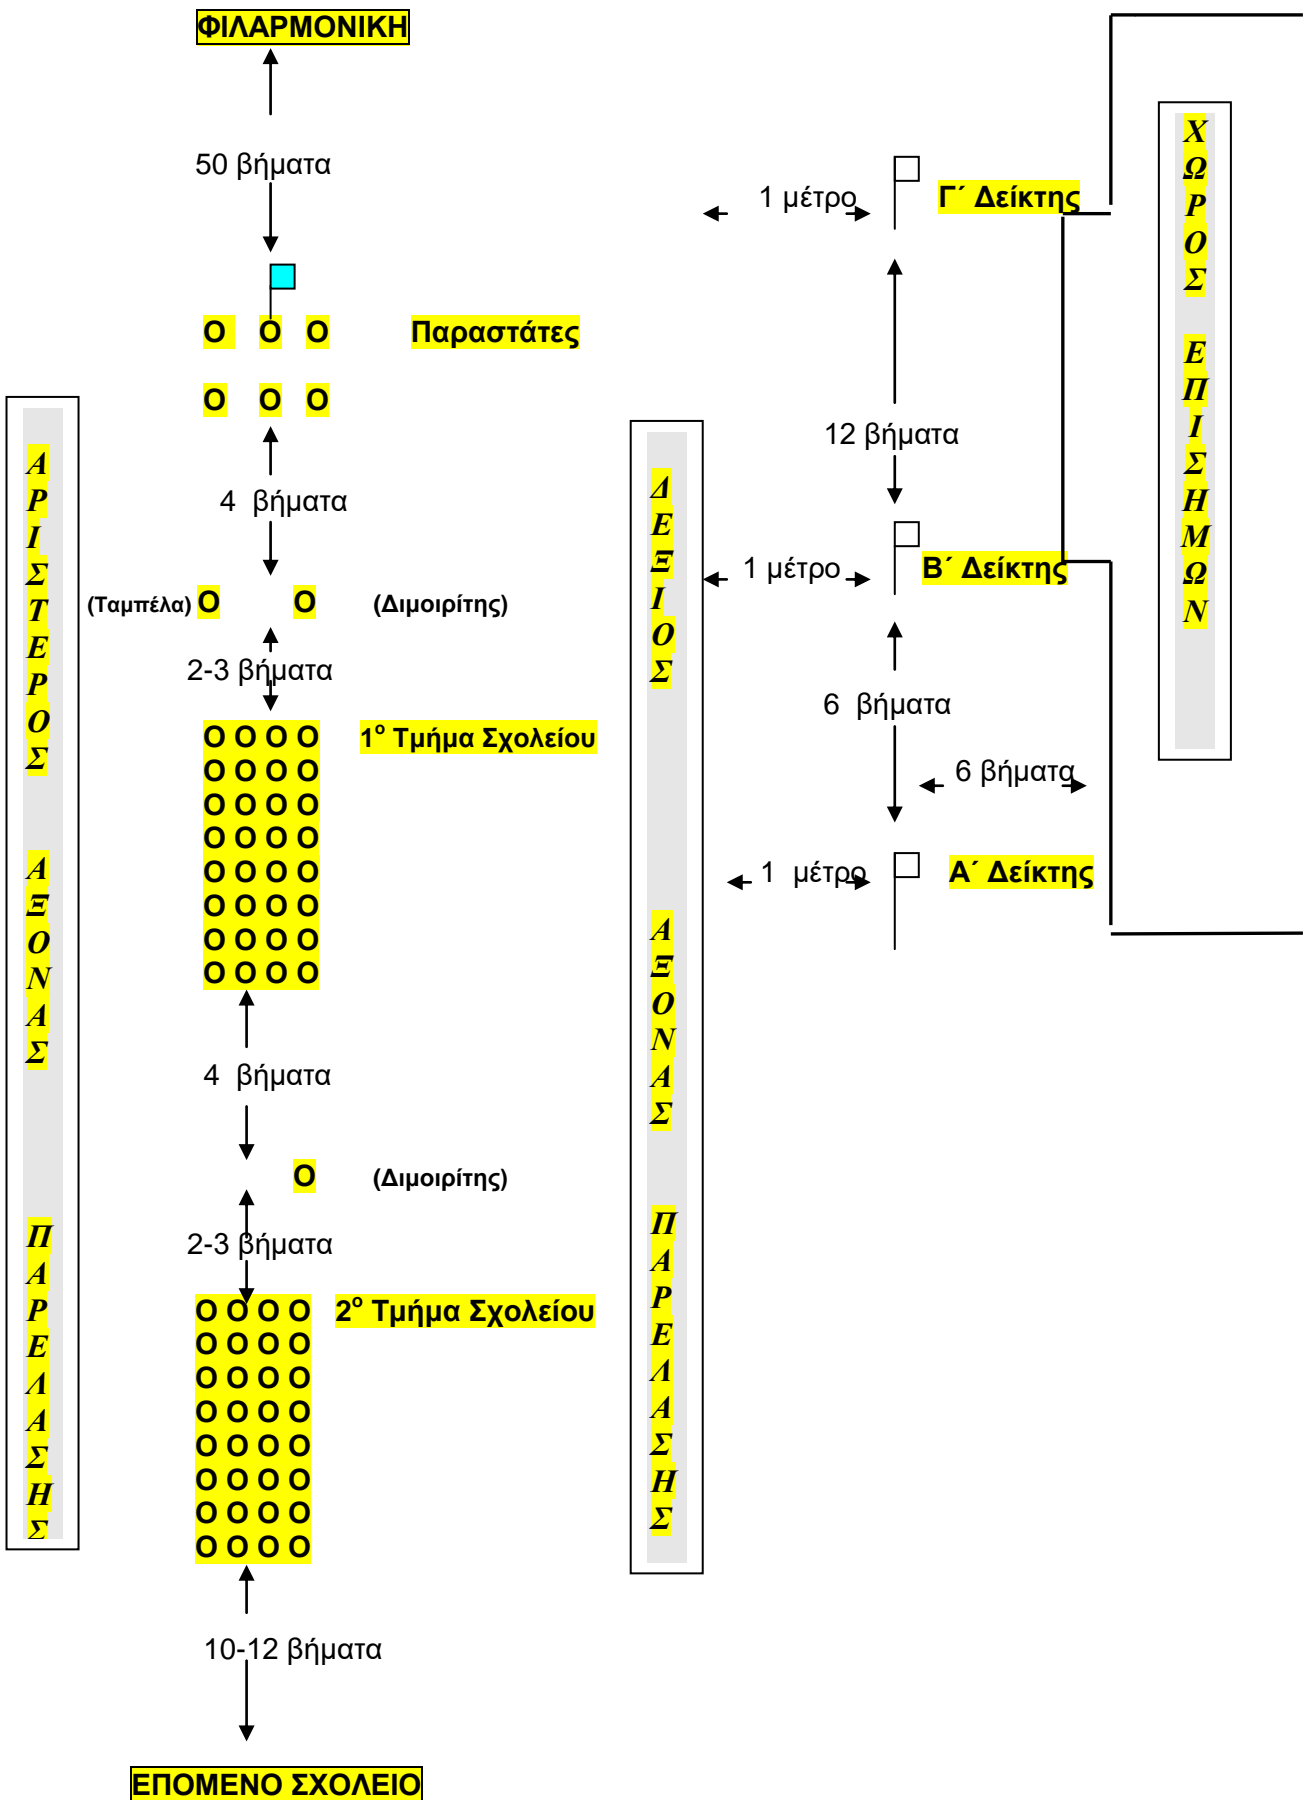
ΦΙΛΑΡΜΟΝΙΚΗ

50 βήματα

Ο Ο Ο Παραστάτες

Ο Ο Ο

4 βήματα

(Ταμπέλα) Ο Ο (Διμοιρίτης)

2-3 βήματα

Ο Ο Ο Ο 1ο Τμήμα Σχολείου
Ο Ο Ο Ο
Ο Ο Ο Ο
Ο Ο Ο Ο
Ο Ο Ο Ο
Ο Ο Ο Ο
Ο Ο Ο Ο
Ο Ο Ο Ο

4 βήματα

Ο (Διμοιρίτης)

2-3 βήματα

Ο Ο Ο Ο 2ο Τμήμα Σχολείου
Ο Ο Ο Ο
Ο Ο Ο Ο
Ο Ο Ο Ο
Ο Ο Ο Ο
Ο Ο Ο Ο
Ο Ο Ο Ο
Ο Ο Ο Ο

10-12 βήματα

ΕΠΟΜΕΝΟ ΣΧΟΛΕΙΟ

ΑΡΙΣΤΕΡΟΣ ΑΞΟΝΑΣ ΠΑΡΕΛΑΣΗΣ

ΔΕΞΙΟΣ ΑΞΟΝΑΣ ΠΑΡΕΛΑΣΗΣ

1 μέτρο Γ΄ Δείκτης

12 βήματα

1 μέτρο Β΄ Δείκτης

6 βήματα

6 βήματα

1 μέτρο Α΄ Δείκτης

ΧΩΡΟΣ ΕΠΙΣΗΜΩΝ